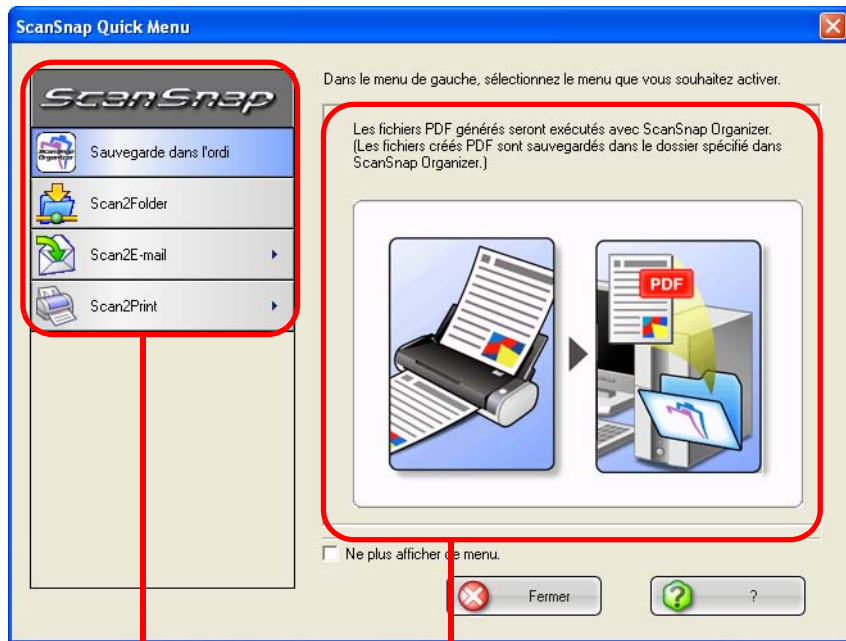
ScanSnap Quick Menu

ScanSnap

Sauvegarde dans l'ordi

Scan2Folder

Scan2E-mail

Scan2Print

Dans le menu de gauche, sélectionnez le menu que vous souhaitez activer.

Les fichiers PDF générés seront exécutés avec ScanSnap Organizer. (Les fichiers créés PDF sont sauvegardés dans le dossier spécifié dans ScanSnap Organizer.)

PDF

Ne plus afficher ce menu.

Fermer

?